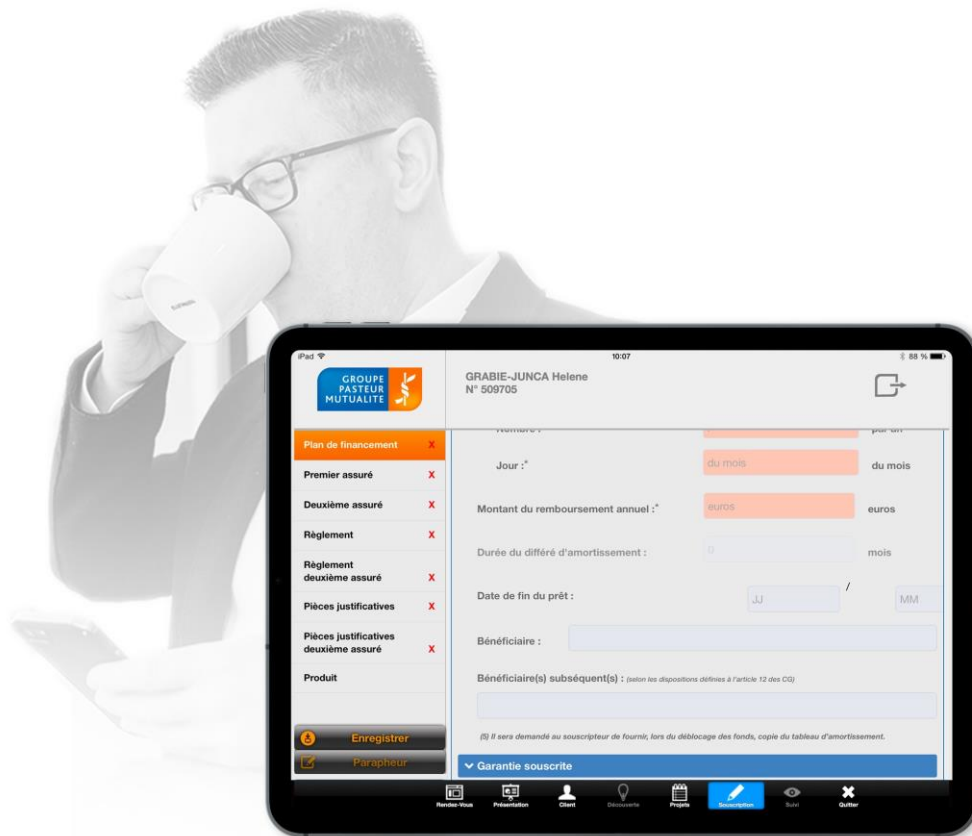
iPad
10:07
88 %

GROUPE PASTEUR MUTUALITE

GRABIE-JUNCA Helene
N° 509705

Plan de financement X
Premier assuré X
Deuxième assuré X
Règlement X
Règlement deuxième assuré X
Pièces justificatives X
Pièces justificatives deuxième assuré X
Produit

Enregistrer
Parapheur

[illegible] par an

Jour :* du mois du mois

Montant du remboursement annuel :* euros euros

Durée du différé d'amortissement : 0 mois

Date de fin du prêt : JJ / MM

Bénéficiaire :

Bénéficiaire(s) subséquent(s) : (selon les dispositions définies à l'article 12 des CG)

(5) Il sera demandé au souscripteur de fournir, lors du déblocage des fonds, copie du tableau d'amortissement.

Garantie souscrite

Rendez-Vous Présentation Client Découverte Projets Souscription Suivi Quitter